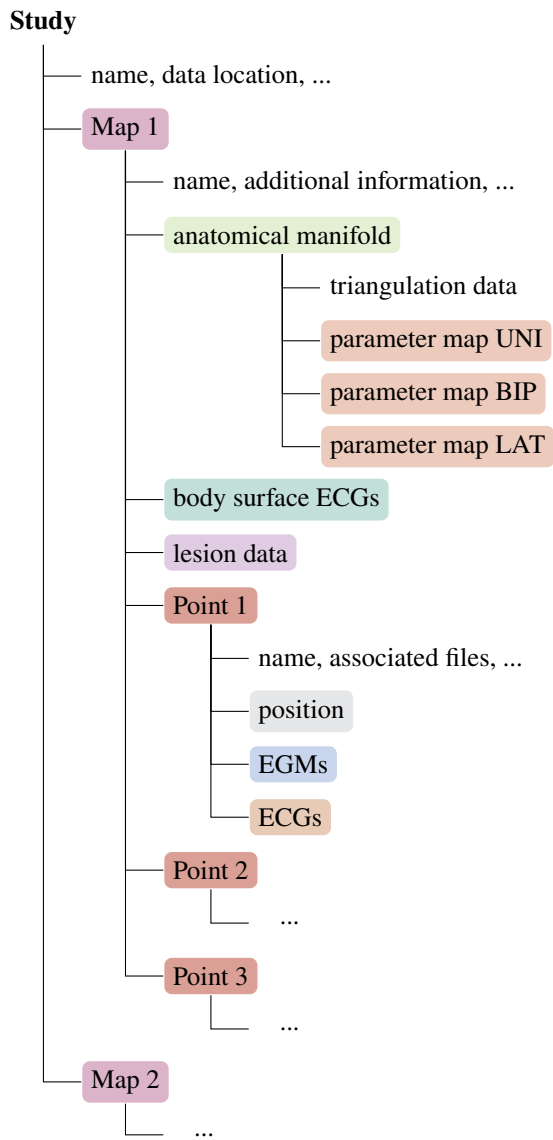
Study

name, data location, ...

Map 1

name, additional information, ...

anatomical manifold

triangulation data

parameter map UNI

parameter map BIP

parameter map LAT

body surface ECGs

lesion data

Point 1

name, associated files, ...

position

EGMs

ECGs

Point 2

...

Point 3

...

Map 2

...